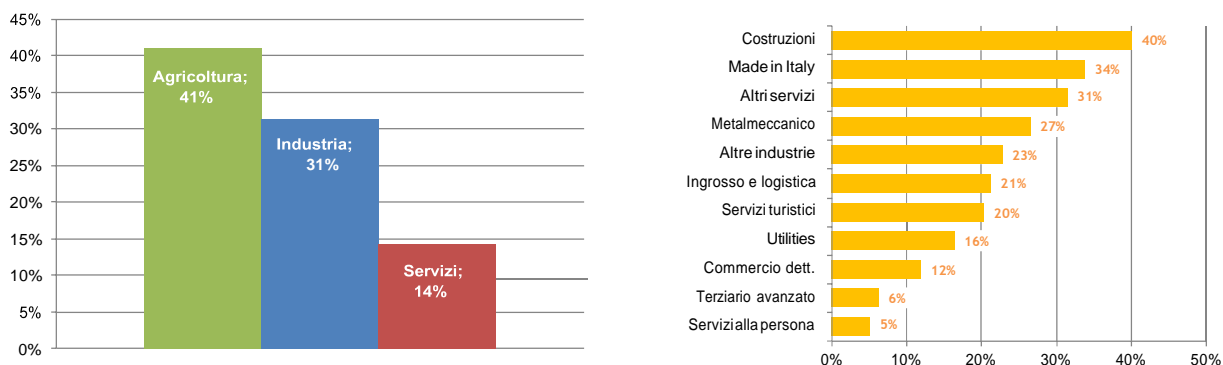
45%
40%
35%
30%
25%
20%
15%
10%
5%
0%

Agricoltura; 41%
Industria; 31%
Servizi; 14%

Costruzioni 40%
Made in Italy 34%
Altri servizi 31%
Metalmeccanico 27%
Altre industrie 23%
Ingrosso e logistica 21%
Servizi turistici 20%
Utilities 16%
Commercio dett. 12%
Terziario avanzato 6%
Servizi alla persona 5%

0% 10% 20% 30% 40% 50%